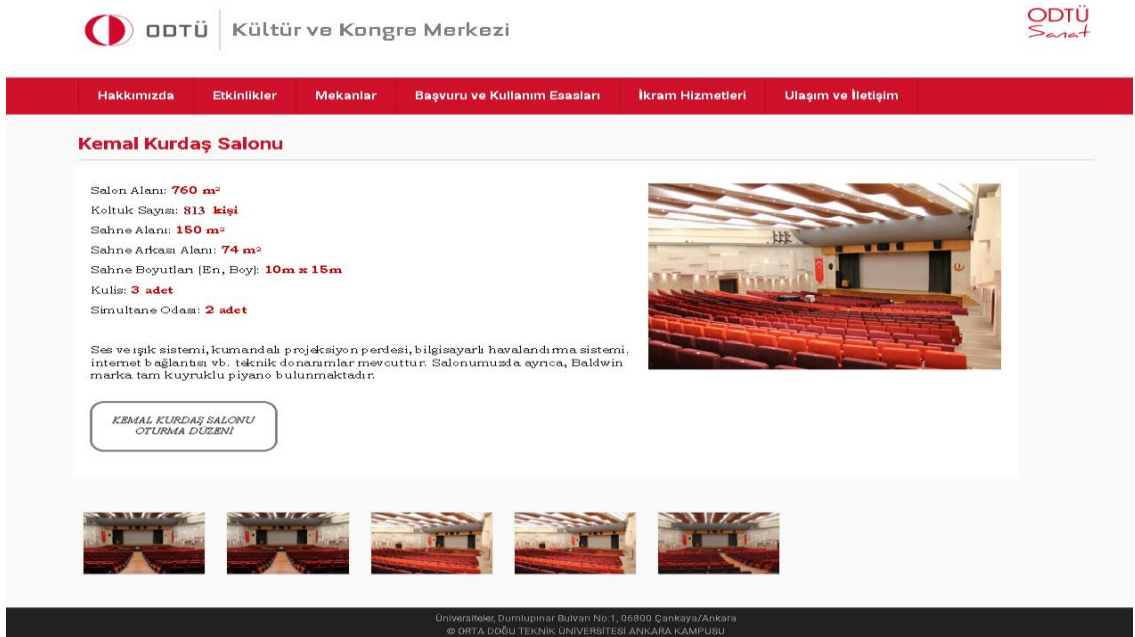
ODTÜ | Kültür ve Kongre Merkezi

ODTÜ Sanat

Hakkımızda | Etkinlikler | Mekanlar | Başvuru ve Kullanım Esasları | İkram Hizmetleri | Ulaşım ve İletişim

Kemal Kurdaş Salonu

Salon Alanı: **760 m²**

Koltuk Sayısı: **813 kişi**

Sahne Alanı: **150 m²**

Sahne Arkası Alanı: **74 m²**

Sahne Boyutları (En, Boy): **10m x 15m**

Kulis: **3 adet**

Simultane Odası: **2 adet**

Ses ve ışık sistemi, kumandalı projeksiyon perdesi, bilgisayarlı havalandırma sistemi, internet bağlantısı vb. teknik donanımlar mevcuttur. Salonumuzda ayrıca, Baldwin marka tam kuyruklu piyano bulunmaktadır.

KEMAL KURDAŞ SALONU OTURMA DÜZENİ

Üniversiteler, Dumlupınar Bulvarı No:1, 06800 Çankaya/Ankara
© ORTA DOĞU TEKNİK ÜNİVERSİTESİ ANKARA KAMPUSU